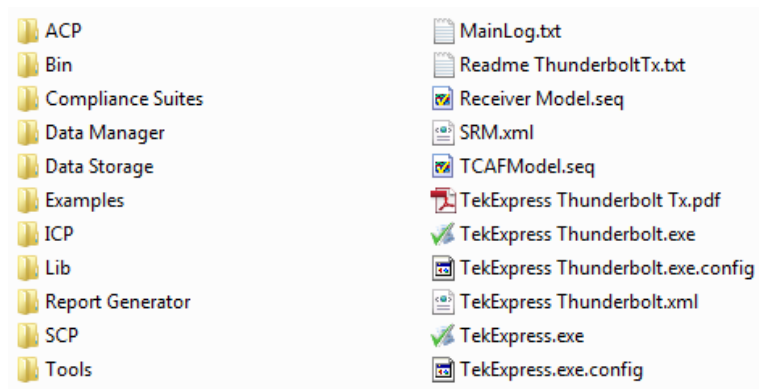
ACP
Bin
Compliance Suites
Data Manager
Data Storage
Examples
ICP
Lib
Report Generator
SCP
Tools

MainLog.txt
Readme ThunderboltTx.txt
Receiver Model.seq
SRM.xml
TCAFModel.seq
TekExpress Thunderbolt Tx.pdf
TekExpress Thunderbolt.exe
TekExpress Thunderbolt.exe.config
TekExpress Thunderbolt.xml
TekExpress.exe
TekExpress.exe.config